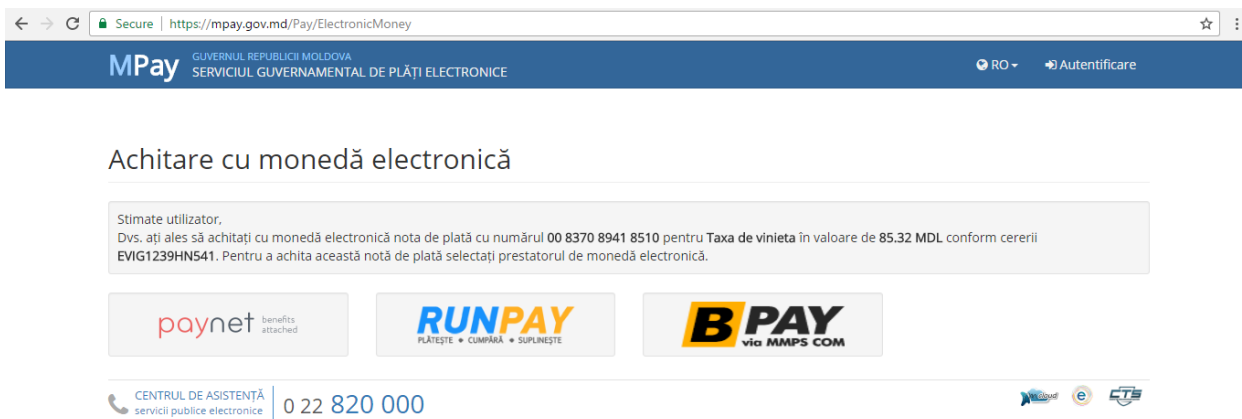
Secure | https://mpay.gov.md/Pay/ElectronicMoney

MPay GUVERNUL REPUBLICII MOLDOVA SERVICIUL GUVERNAMENTAL DE PLĂȚI ELECTRONICE

RO Autentificare

Achitare cu monedă electronică

Stimate utilizator,
Dvs. ați ales să achitați cu monedă electronică nota de plată cu numărul **00 8370 8941 8510** pentru **Taxa de vinieta** în valoare de **85.32 MDL** conform cererii **EVIG1239HN541**. Pentru a achita această notă de plată selectați prestatorul de monedă electronică.

paynet benefits attached

RUNPAY PLĂTEȘTE • CUMPĂRĂ • SUPLINEȘTE

BPAY via MMPS COM

CENTRUL DE ASISTENȚĂ servicii publice electronice | 0 22 820 000

CTS